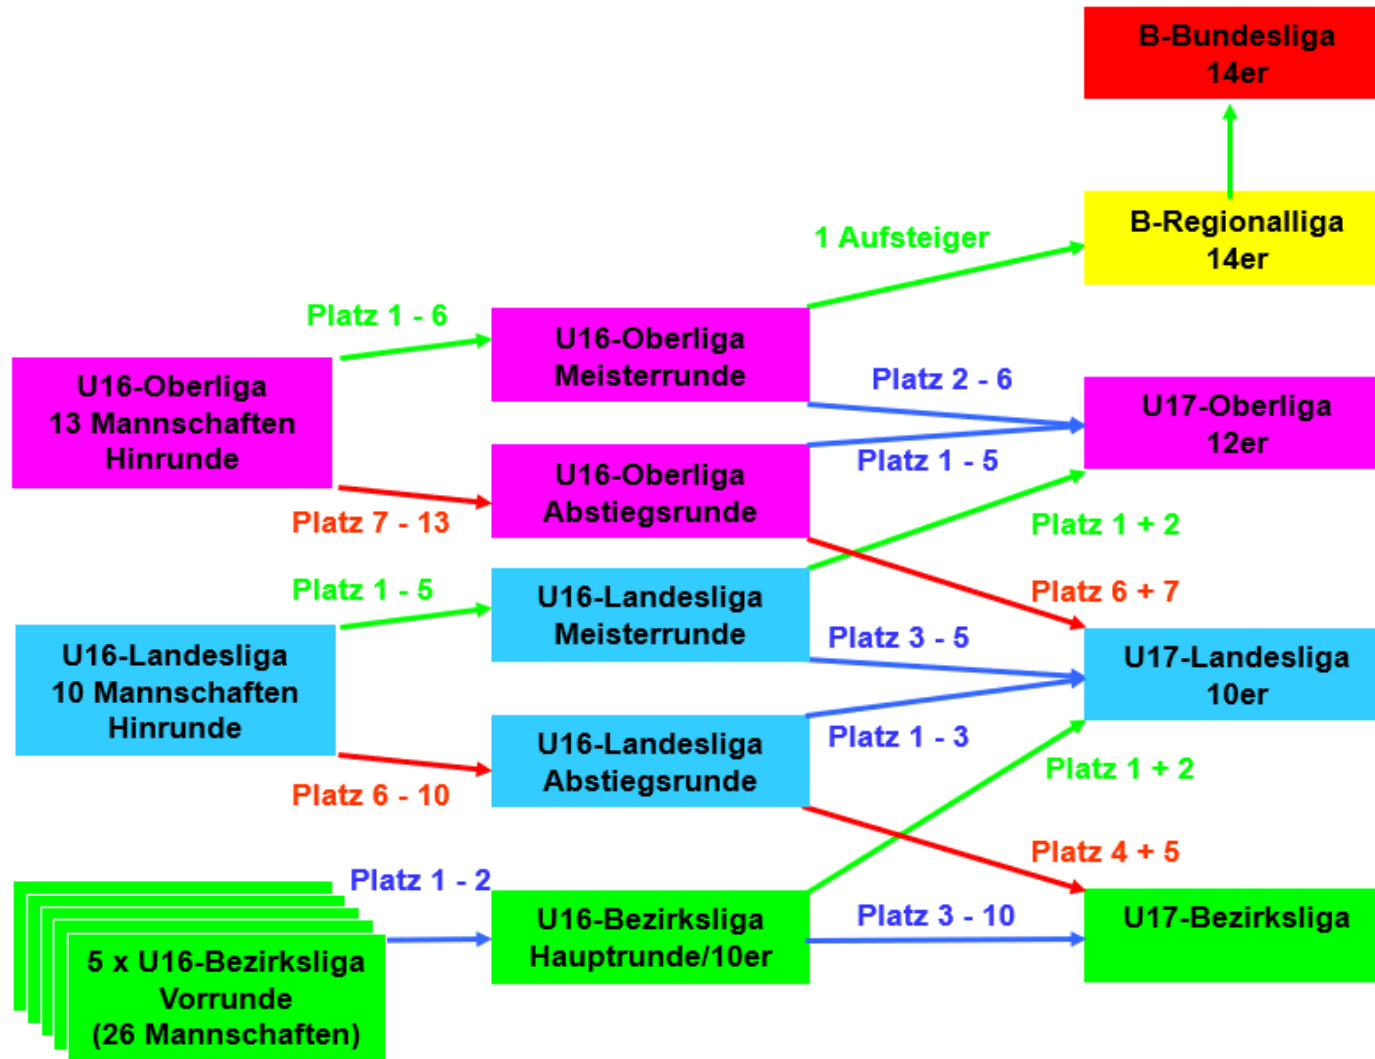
B-Bundesliga
14er

B-Regionalliga
14er

1 Aufsteiger

Platz 1 - 6

U16-Oberliga
Meisterrunde

U16-Oberliga
13 Mannschaften
Hinrunde

Platz 2 - 6

U17-Oberliga
12er

Platz 1 - 5

U16-Oberliga
Abstiegsrunde

Platz 7 - 13

Platz 1 + 2

Platz 1 - 5

U16-Landesliga
Meisterrunde

Platz 6 + 7

U16-Landesliga
10 Mannschaften
Hinrunde

Platz 3 - 5

U17-Landesliga
10er

U16-Landesliga
Abstiegsrunde

Platz 1 - 3

Platz 1 + 2

Platz 6 - 10

Platz 4 + 5

Platz 1 - 2

U16-Bezirksliga
Hauptrunde/10er

Platz 3 - 10

U17-Bezirksliga

5 x U16-Bezirksliga
Vorrunde
(26 Mannschaften)